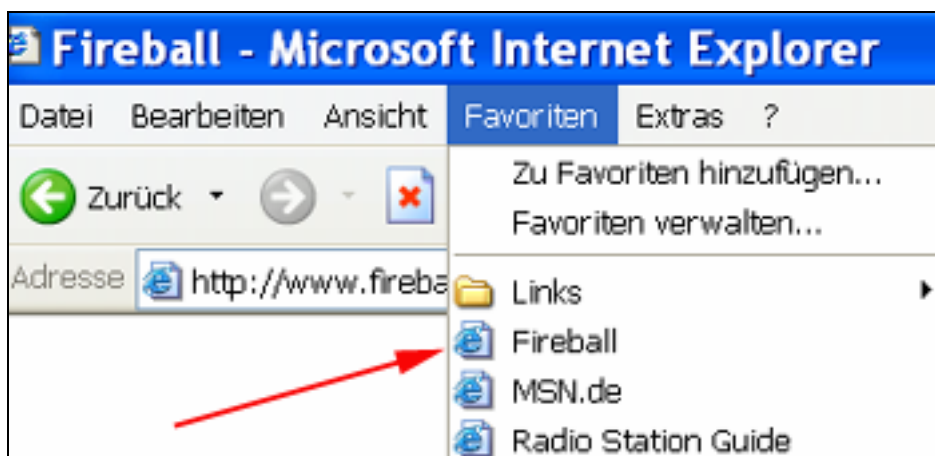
Fireball - Microsoft Internet Explorer

Datei Bearbeiten Ansicht Favoriten Extras ?

Zurück

Adresse http://www.fireba

Zu Favoriten hinzufügen...
Favoriten verwalten...
Links
Fireball
MSN.de
Radio Station Guide